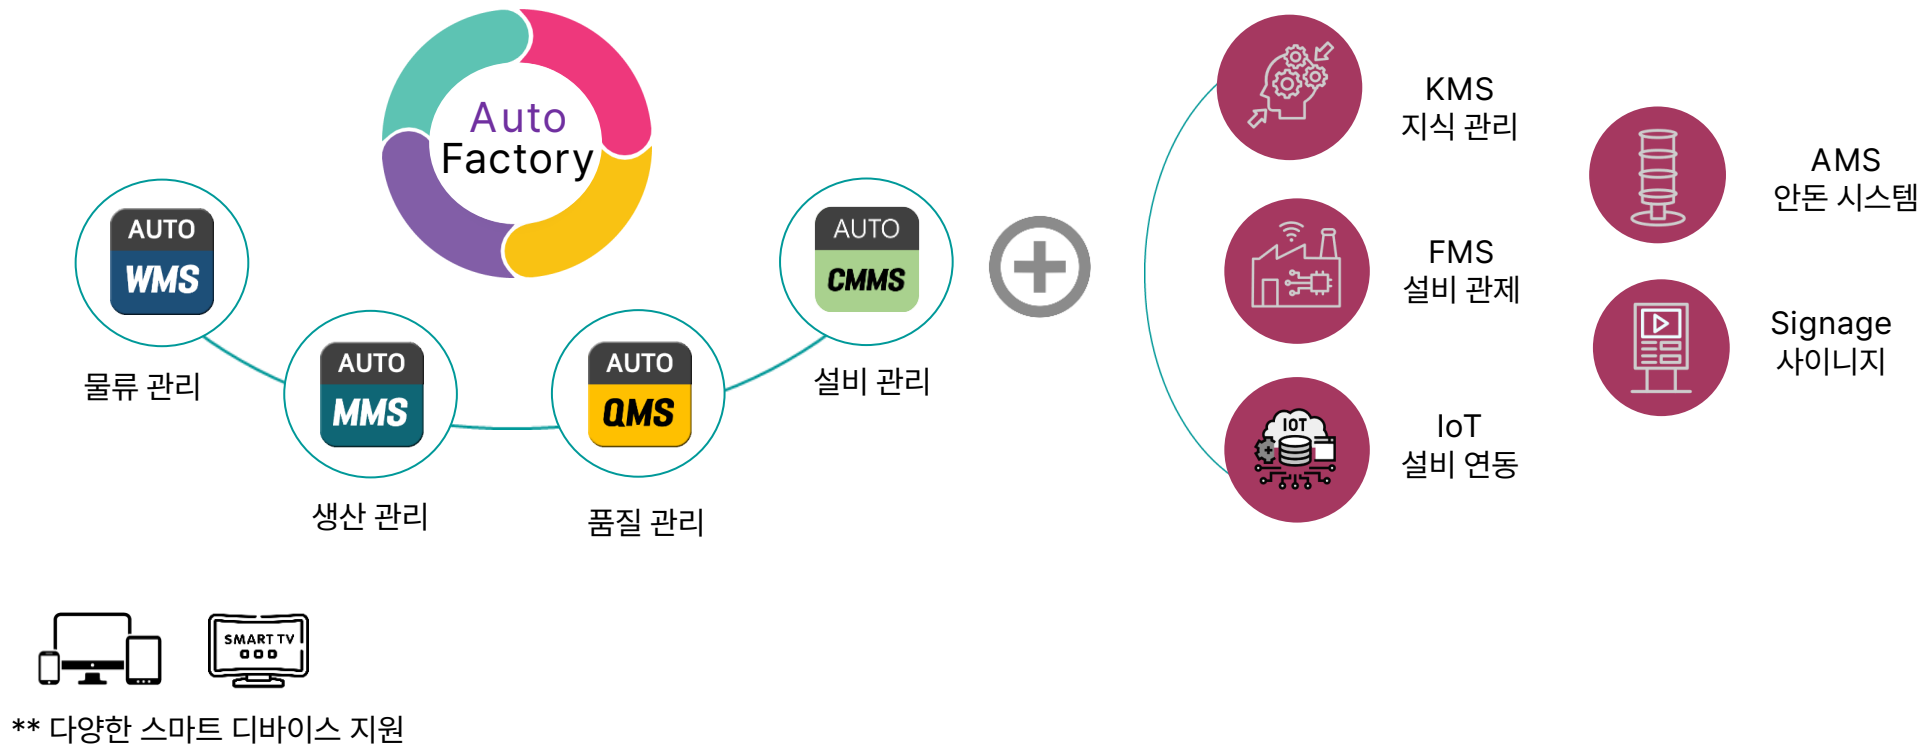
Auto
Factory

AUTO
WMS
물류 관리

AUTO
MMS
생산 관리

AUTO
QMS
품질 관리

AUTO
CMMS
설비 관리

KMS
지식 관리

FMS
설비 관제

IOT

IoT
설비 연동

AMS
안돈 시스템

Signage
사이니지

SMART TV

** 다양한 스마트 디바이스 지원